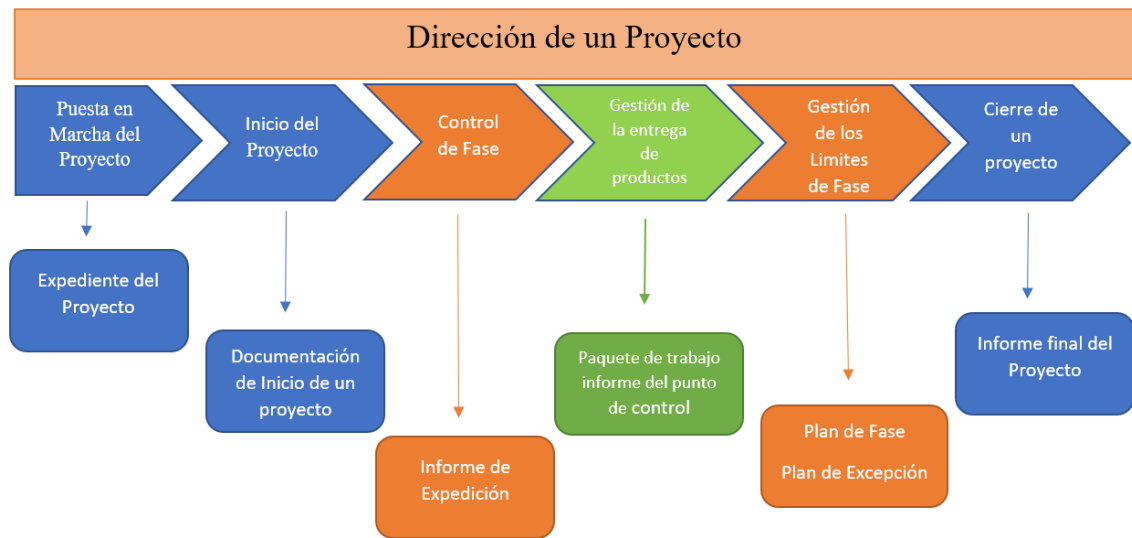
Dirección de un Proyecto

Puesta en Marcha del Proyecto

Inicio del Proyecto

Control de Fase

Gestión de la entrega de productos

Gestión de los Limites de Fase

Cierre de un proyecto

Expediente del Proyecto

Documentación de Inicio de un proyecto

Informe de Expedición

Paquete de trabajo informe del punto de control

Plan de Fase

Plan de Excepción

Informe final del Proyecto